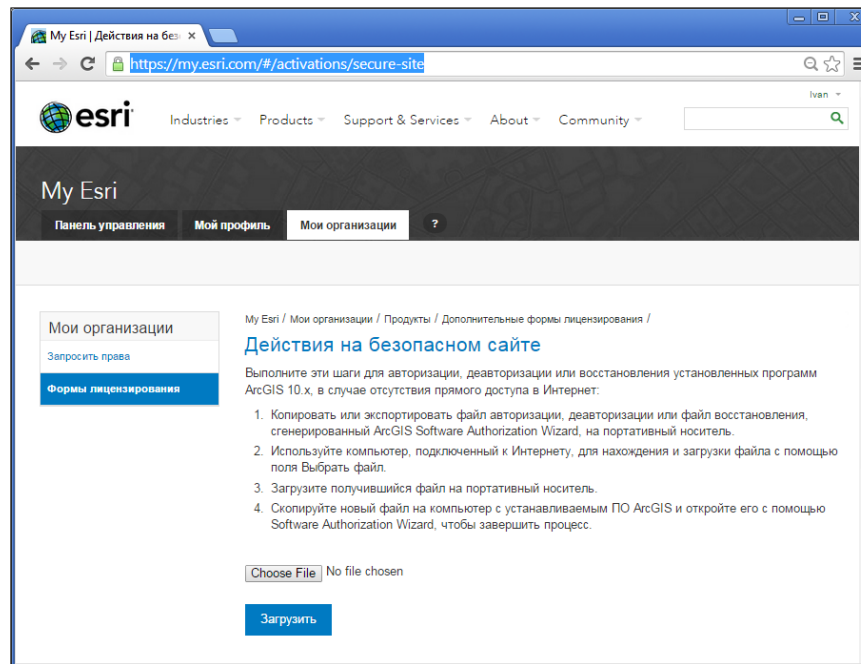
My Esri | Действия на без ×

https://my.esri.com/#/activations/secure-site

Ivan

esri

Industries Products Support & Services About Community

My Esri

Панель управления Мой профиль Мои организации ?

Мои организации

Запросить права

Формы лицензирования

My Esri / Мои организации / Продукты / Дополнительные формы лицензирования /

Действия на безопасном сайте

Выполните эти шаги для авторизации, деавторизации или восстановления установленных программ ArcGIS 10.x, в случае отсутствия прямого доступа в Интернет:

1. Копировать или экспортировать файл авторизации, деавторизации или файл восстановления, сгенерированный ArcGIS Software Authorization Wizard, на портативный носитель.
2. Используйте компьютер, подключенный к Интернету, для нахождения и загрузки файла с помощью поля Выбрать файл.
3. Загрузите получившийся файл на портативный носитель.
4. Скопируйте новый файл на компьютер с устанавливаемым ПО ArcGIS и откройте его с помощью Software Authorization Wizard, чтобы завершить процесс.

Choose File No file chosen

Загрузить